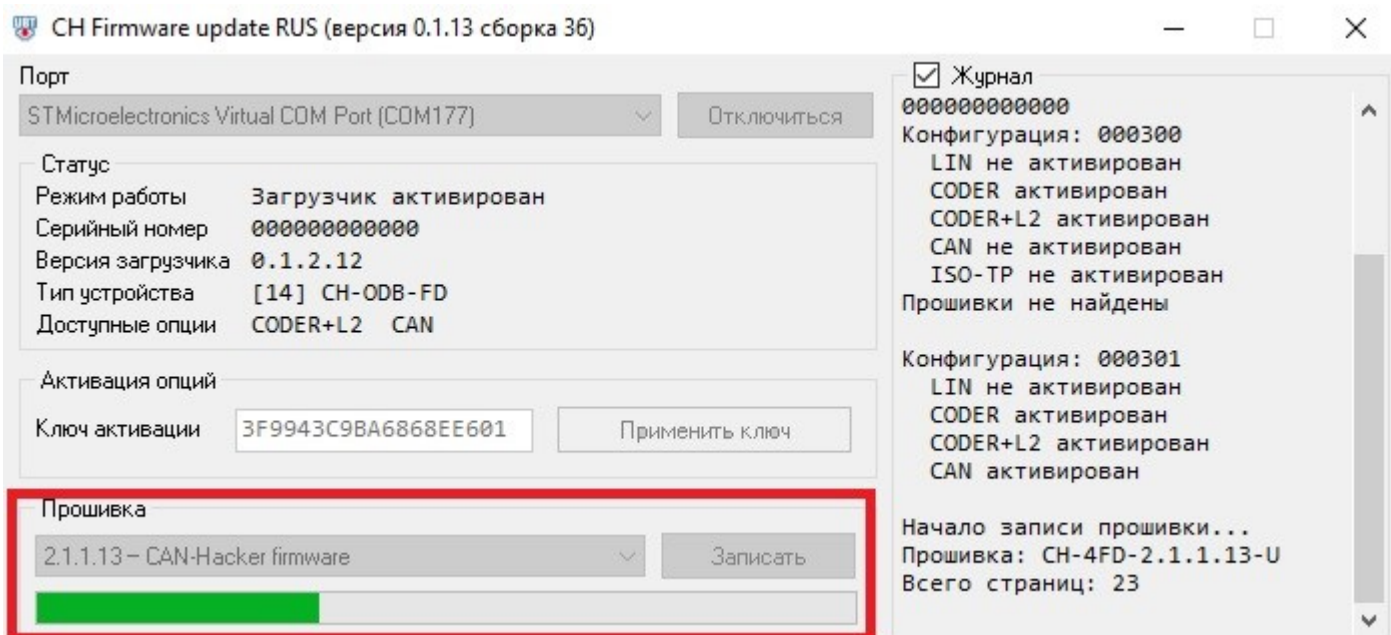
CH Firmware update RUS (версия 0.1.13 сборка 36)

Порт
STMicroelectronics Virtual COM Port (COM177)
Отключиться

Статус
Режим работы Загрузчик активирован
Серийный номер 000000000000
Версия загрузчика 0.1.2.12
Тип устройства [14] CH-ODB-FD
Доступные опции CODER+L2 CAN

Активация опций
Ключ активации 3F9943C9BA6868EE601
Применить ключ

Прошивка
2.1.1.13 – CAN-Hacker firmware
Записать

Журнал
000000000000
Конфигурация: 000300
LIN не активирован
CODER активирован
CODER+L2 активирован
CAN не активирован
ISO-TP не активирован
Прошивки не найдены

Конфигурация: 000301
LIN не активирован
CODER активирован
CODER+L2 активирован
CAN активирован

Начало записи прошивки...
Прошивка: CH-4FD-2.1.1.13-U
Всего страниц: 23